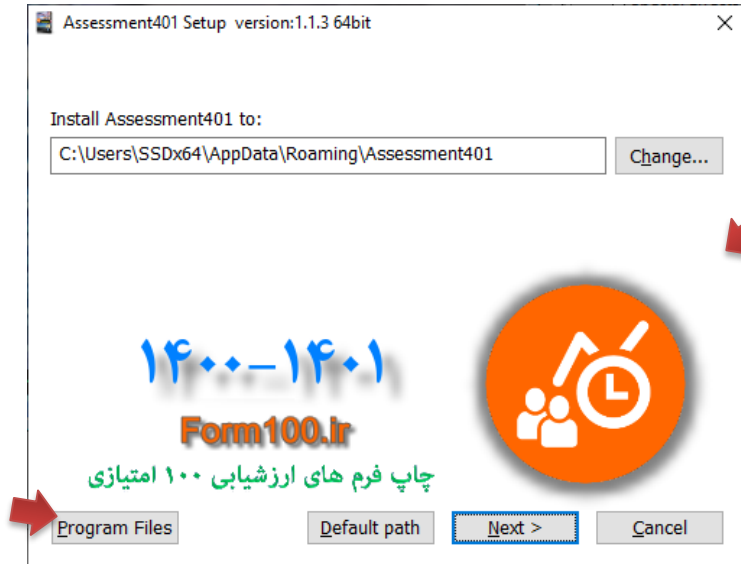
Assessment401 Setup version:1.1.3 64bit

Install Assessment401 to:

C:\Users\SSDx64\AppData\Roaming\Assessment401

Change...

۱۴۰۰_۱۴۰۱

Form100.ir

چاپ فرم های ارزشیابی ۱۰۰ امتیازی

Program Files

Default path

Next >

Cancel